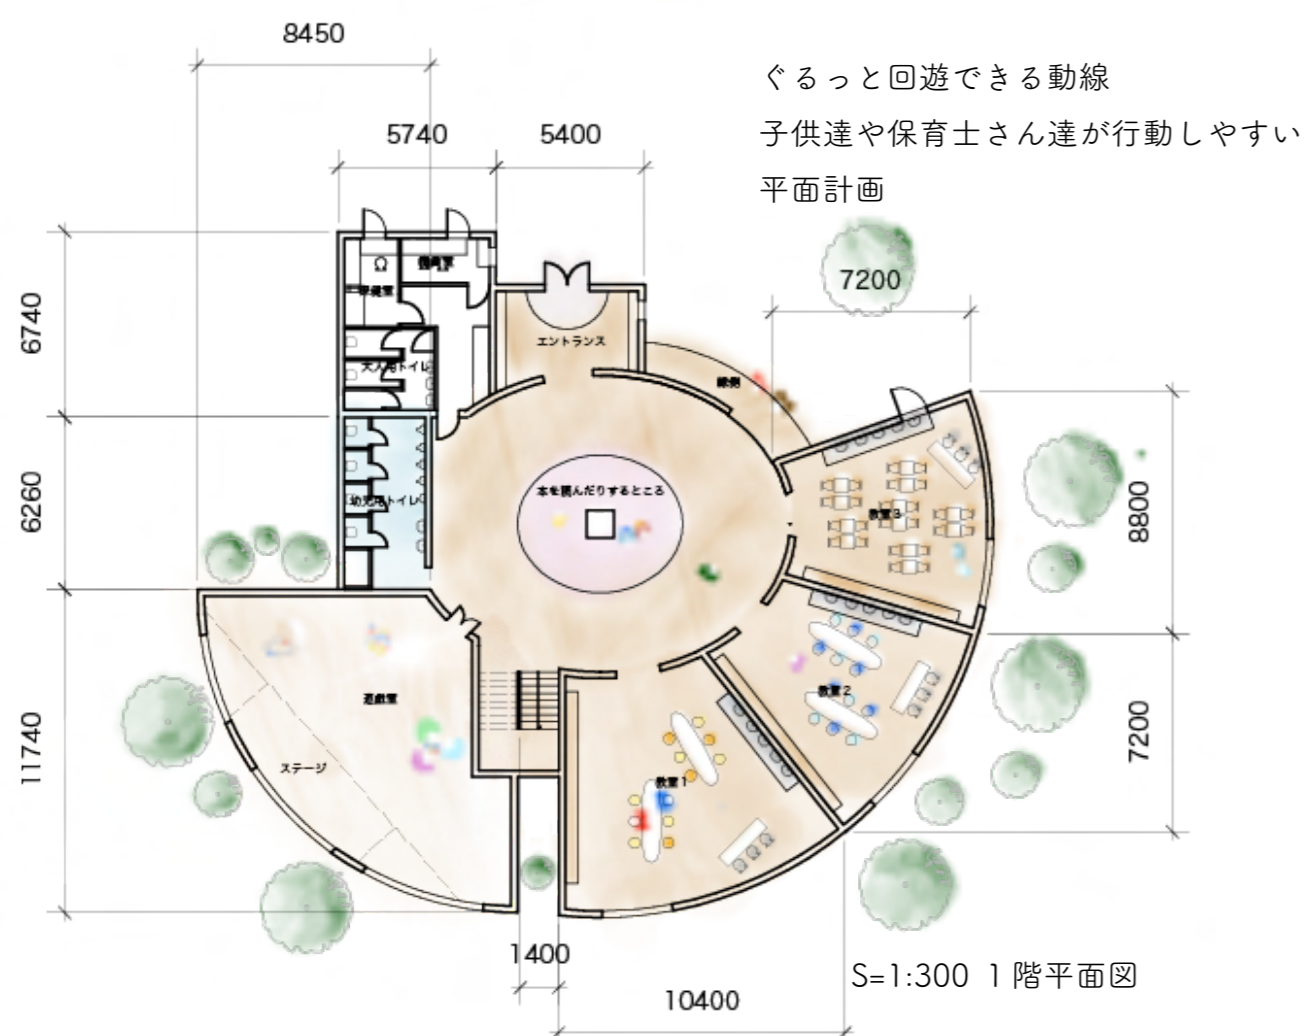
8450

ぐるっと回遊できる動線
子供達や保育士さん達が行動しやすい
平面計画

5740
5400

7200

6740

6260

8800

11740

7200

1400

10400

S=1:300 1階平面図

職員室
事務室
エントランス
縁側
大人用トイレ
幼児用トイレ
本を読んだりするところ
教室3
教室2
教室1
遊戯室
ステージ